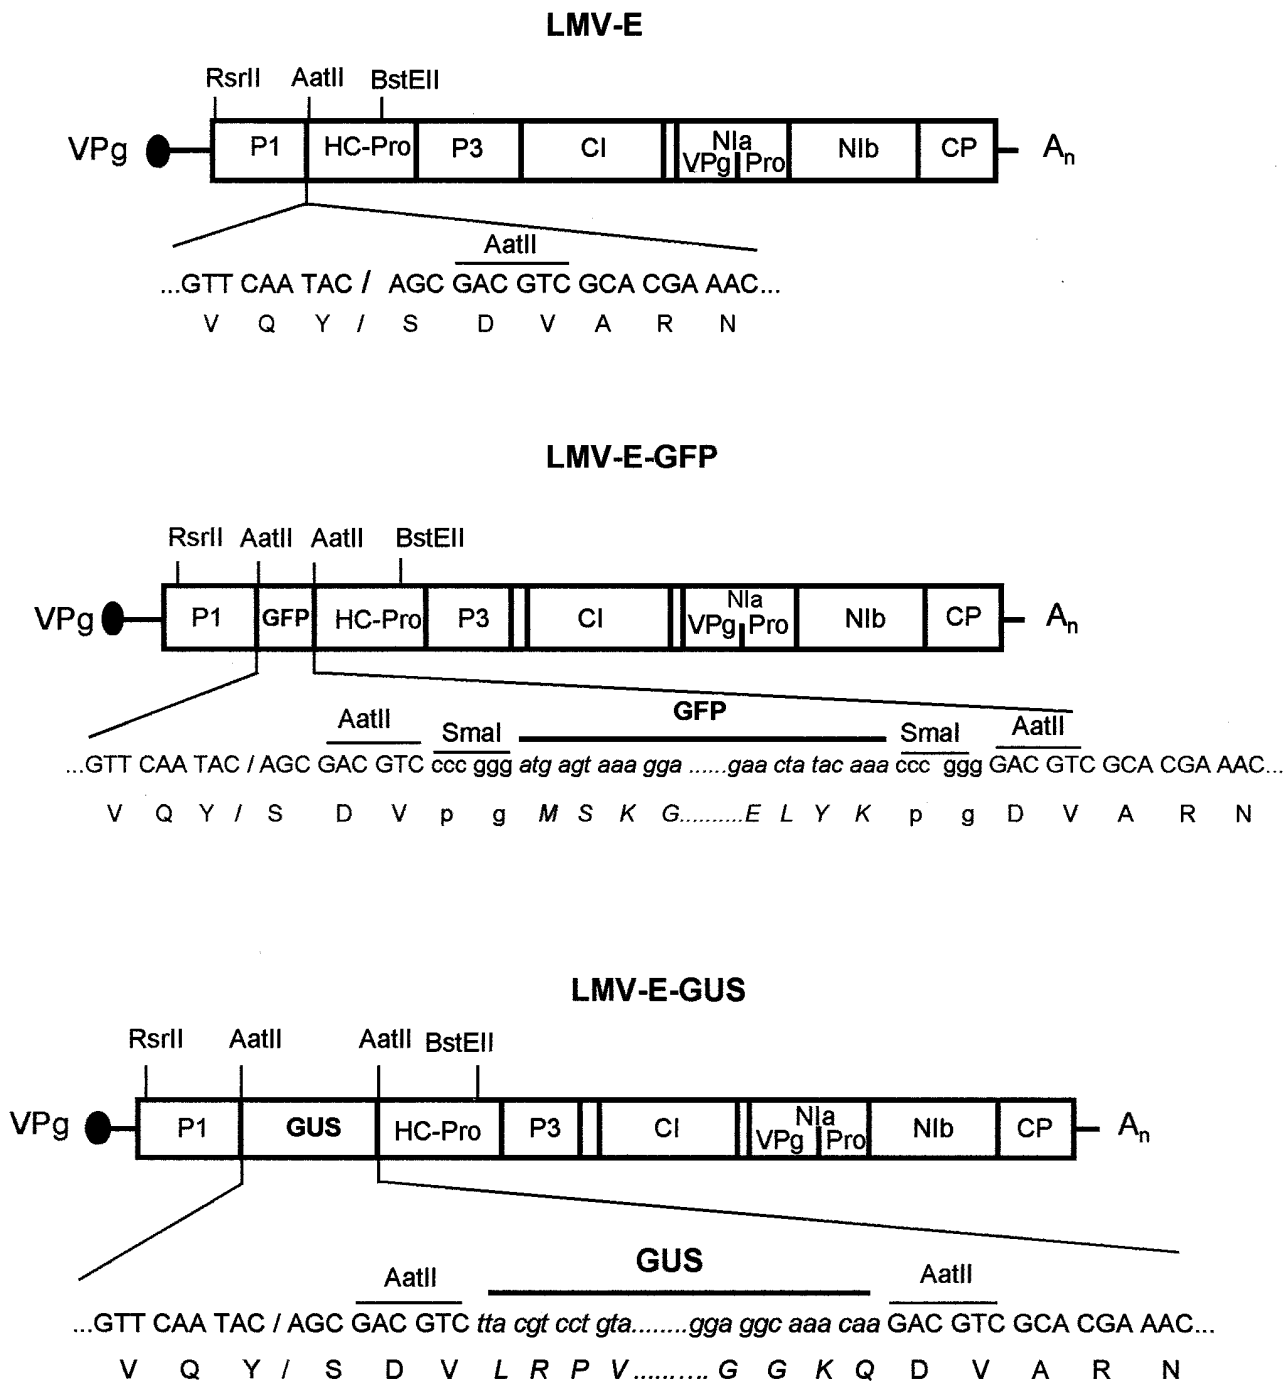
LMV-E

RsrII AatII BstEII

VPg P1 HC-Pro P3 CI NIa VPg Pro NIb CP $A_n$

AatII

...GTT CAA TAC / AGC GAC GTC GCA CGA AAC...

V Q Y / S D V A R N

LMV-E-GFP

RsrII AatII AatII BstEII

VPg P1 GFP HC-Pro P3 CI NIa VPg Pro NIb CP $A_n$

AatII SmaI GFP SmaI AatII

...GTT CAA TAC / AGC GAC GTC ccc ggg atg agt aaa gga ......gaa cta tac aaa ccc ggg GAC GTC GCA CGA AAC...

V Q Y / S D V p g M S K G.........E L Y K p g D V A R N

LMV-E-GUS

RsrII AatII AatII BstEII

VPg P1 GUS HC-Pro P3 CI NIa VPg Pro NIb CP $A_n$

AatII GUS AatII

...GTT CAA TAC / AGC GAC GTC tta cgt cct gta........gga ggc aaa caa GAC GTC GCA CGA AAC...

V Q Y / S D V L R P V.......... G G K Q D V A R N